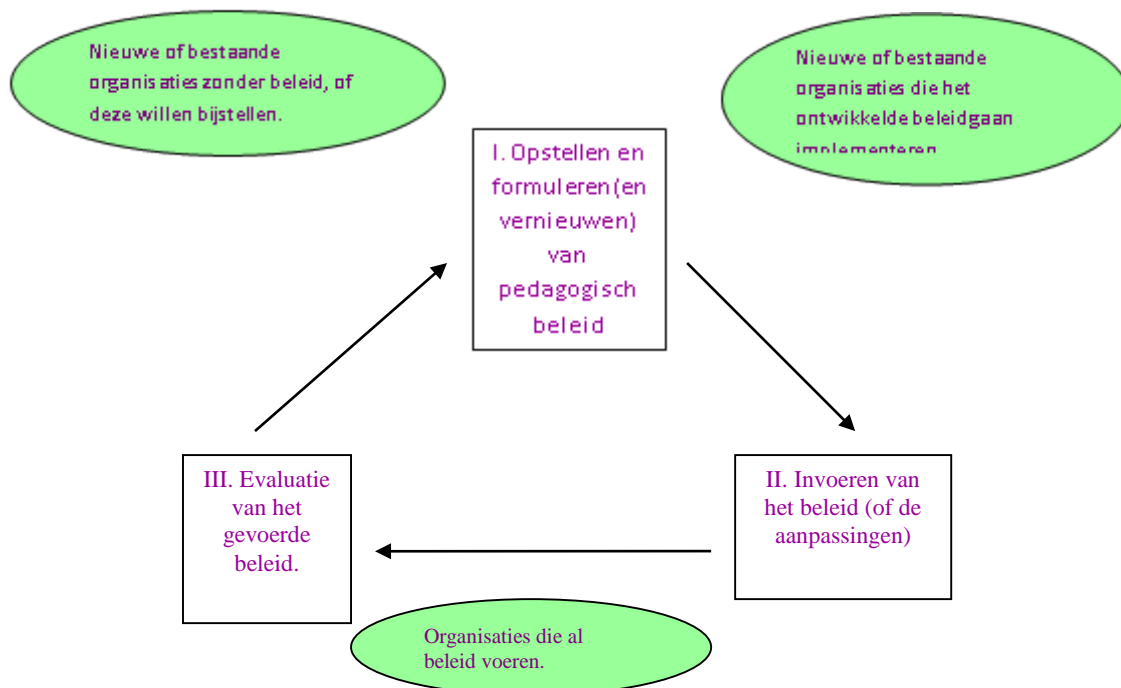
Nieuwe of bestaande organisaties zonder beleid, of deze willen bijstellen.

Nieuwe of bestaande organisaties die het ontwikkelde beleid gaan implementeren

I. Opstellen en formuleren (en vernieuwen) van pedagogisch beleid

II. Invoeren van het beleid (of de aanpassingen)

III. Evaluatie van het gevoerde beleid.

Organisaties die al beleid voeren.